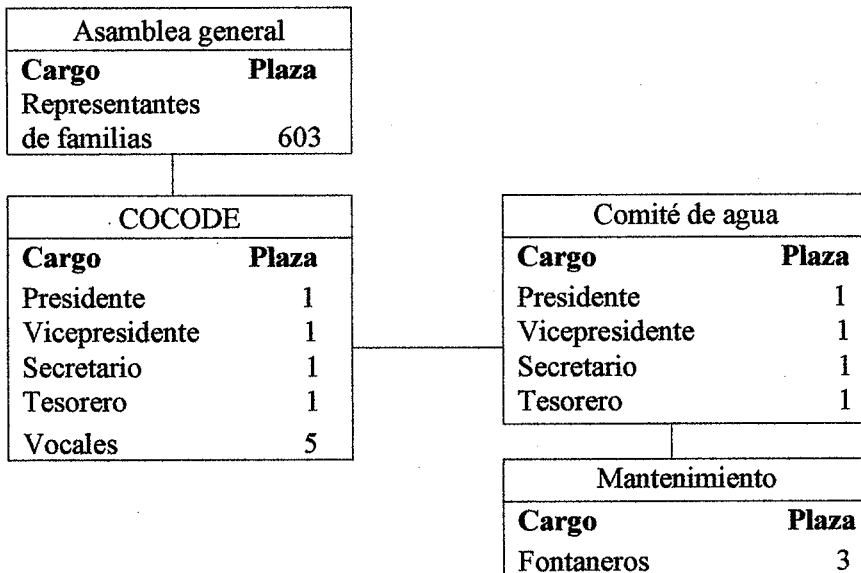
Asamblea general

| Cargo | Plaza |
|---|---|
| Representantes de familias | 603 |

COCODE

| Cargo | Plaza |
|---|---|
| Presidente | 1 |
| Vicepresidente | 1 |
| Secretario | 1 |
| Tesorero | 1 |
| Vocales | 5 |

Comité de agua

| Cargo | Plaza |
|---|---|
| Presidente | 1 |
| Vicepresidente | 1 |
| Secretario | 1 |
| Tesorero | 1 |

Mantenimiento

| Cargo | Plaza |
|---|---|
| Fontaneros | 3 |